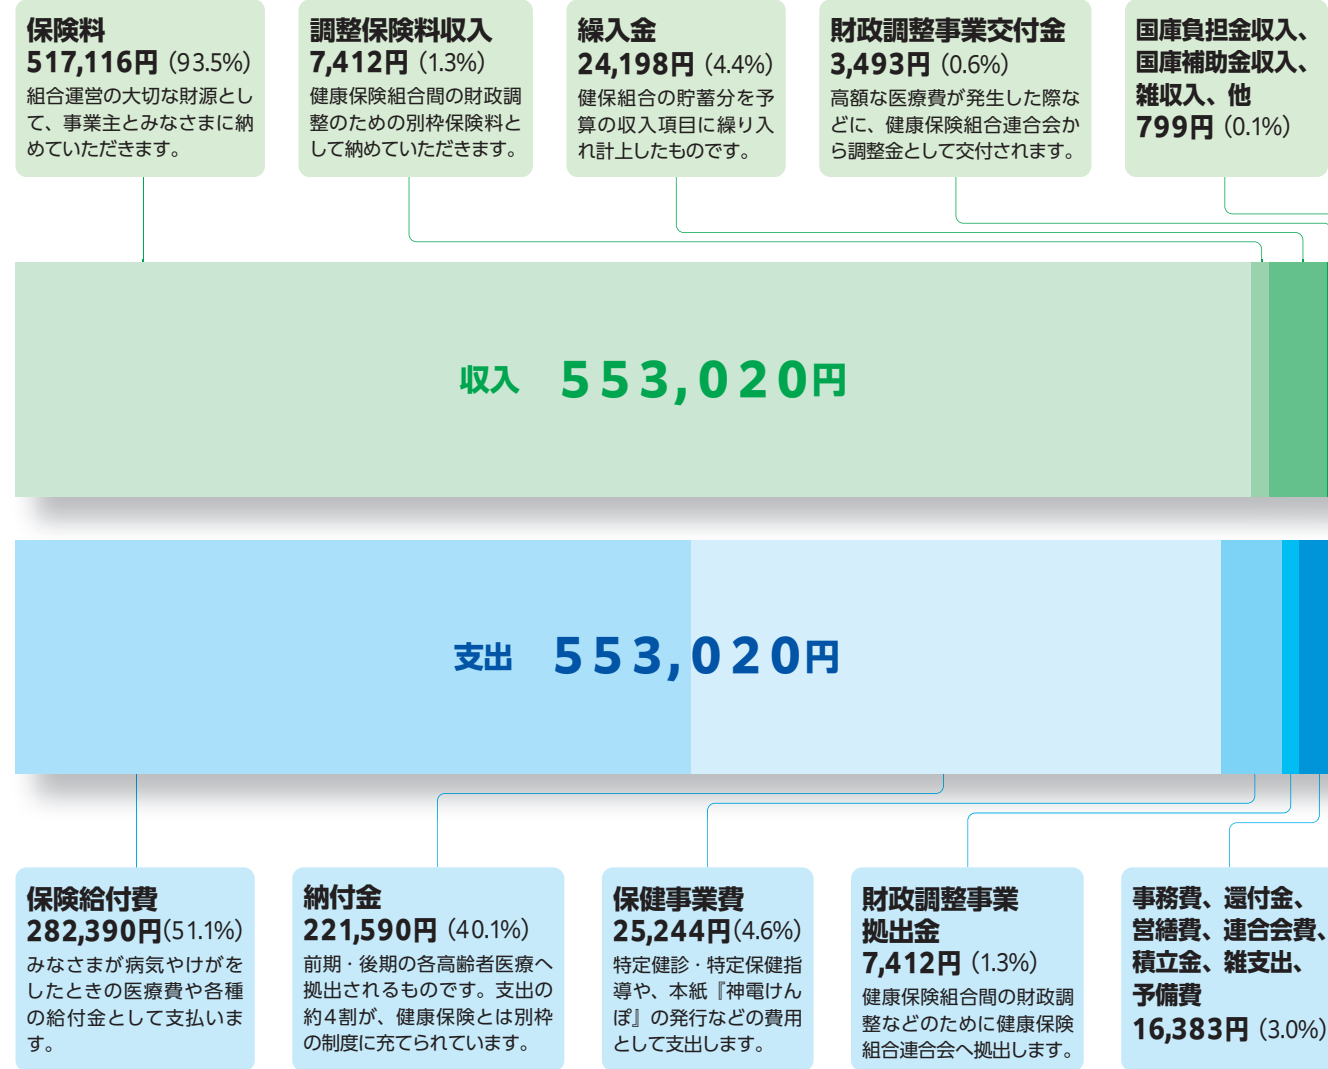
保険料
517,116円（93.5%）
組合運営の大切な財源として、事業主とみなさまに納めていただきます。

調整保険料収入
7,412円（1.3%）
健康保険組合間の財政調整のための別枠保険料として納めていただきます。

繰入金
24,198円（4.4%）
健保組合の貯蓄分を予算の収入項目に繰り入れ計上したものです。

財政調整事業交付金
3,493円（0.6%）
高額な医療費が発生した際などに、健康保険組合連合会から調整金として交付されます。

国庫負担金収入、国庫補助金収入、雑収入、他
799円（0.1%）

収入　553,020円

支出　553,020円

保険給付費
282,390円（51.1%）
みなさまが病気やけがをしたときの医療費や各種の給付金として支払います。

納付金
221,590円（40.1%）
前期・後期の各高齢者医療へ拠出されるものです。支出の約4割が、健康保険とは別枠の制度に充てられています。

保健事業費
25,244円（4.6%）
特定健診・特定保健指導や、本紙『神電けんぽ』の発行などの費用として支出します。

財政調整事業拠出金
7,412円（1.3%）
健康保険組合間の財政調整などのために健康保険組合連合会へ拠出します。

事務費、還付金、営繕費、連合会費、積立金、雑支出、予備費
16,383円（3.0%）